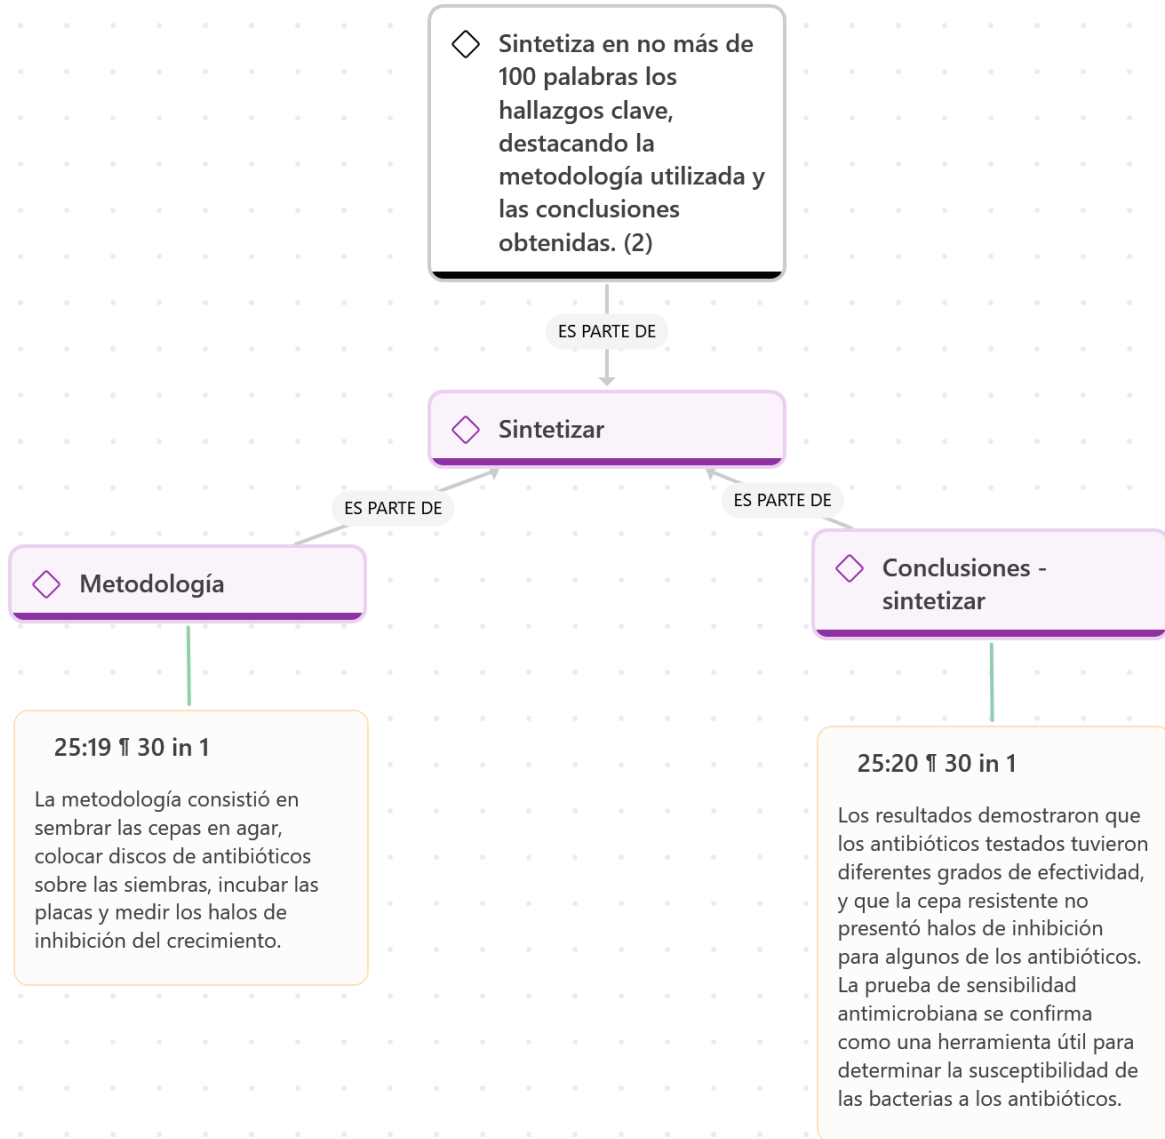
Sintetiza en no más de 100 palabras los hallazgos clave, destacando la metodología utilizada y las conclusiones obtenidas. (2)

ES PARTE DE

Sintetizar

ES PARTE DE

ES PARTE DE

Metodología

Conclusiones - sintetizar

25:19 ¶ 30 in 1

La metodología consistió en sembrar las cepas en agar, colocar discos de antibióticos sobre las siembras, incubar las placas y medir los halos de inhibición del crecimiento.

25:20 ¶ 30 in 1

Los resultados demostraron que los antibióticos testados tuvieron diferentes grados de efectividad, y que la cepa resistente no presentó halos de inhibición para algunos de los antibióticos. La prueba de sensibilidad antimicrobiana se confirma como una herramienta útil para determinar la susceptibilidad de las bacterias a los antibióticos.